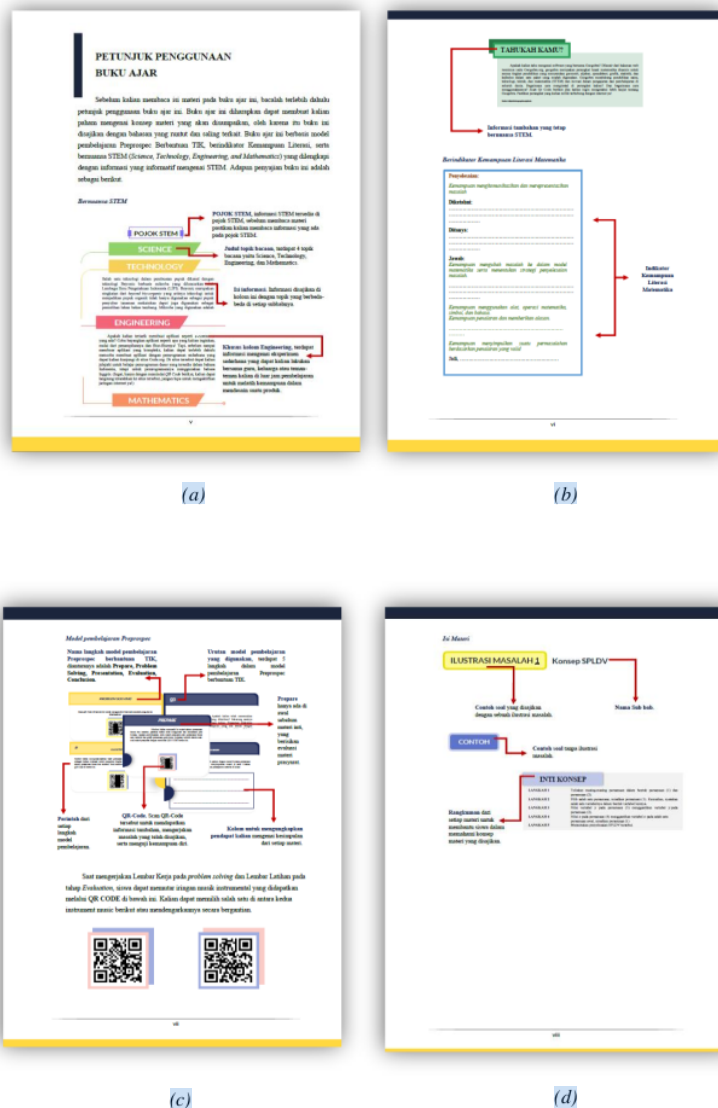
PETUNJUK PENGGUNAAN BUKU AJAR

Sebelum kalian membaca isi materi pada buku ajar ini, bacalah terlebih dahulu petunjuk penggunaan buku ajar ini. Buku ajar ini diharapkan dapat membuat kalian paham mengenai konsep materi yang akan disampaikan, oleh karena itu buku ini disajikan dengan bahasa yang runtut dan saling terkait. Buku ajar ini berbasis model pembelajaran Preprosec Berbantuan TIK, berindikator Kemampuan Literasi, serta bernuansa STEM (Science, Technology, Engineering, and Mathematics) yang dilengkapi dengan informasi yang informatif mengenai STEM. Adapun penyajian buku ini adalah sebagai berikut:

Bernuansa STEM

POJOK STEM

POJOK STEM, informasi STEM tersedia di pojok STEM, sebelum memulai materi perhatikan kolom membaca informasi yang ada pada pojok STEM.

SCIENCE

TECHNOLOGY

Judul topik bacaan, terdapat 4 topik bacaan yaitu Science, Technology, Engineering, dan Mathematics.

Isi informasi. Informasi disajikan di kolom ini dengan topik yang berbeda-beda di setiap subbabnya

ENGINEERING

Khusus kolom Engineering, terdapat informasi mengenai ekspetiman sederhana yang dapat kalian lakukan bersama guru, keluarga atau teman-teman kalian di luar jam pembelajaran untuk melatih kemampuan dalam membuat suatu produk.

MATHEMATICS

v

(a)

TAHUKAH KAMU?

Informasi tambahan yang tetap bernuansa STEM.

Berindikator Kemampuan Literasi Matematika

Penyelesaian:

Diketahui:

Ditanya:

Jawab:

Indikator Kemampuan Literasi Matematika

vi

(b)

Model pembelajaran Preprosec

Nama langkah model pembelajaran Preprosec berbantuan TIK, diantaranya adalah Prepare, Problem Solving, Presentation, Evaluation, Conclusion.

Urutan model pembelajaran yang digunakan, terdapat 5 langkah dalam model pembelajaran Preprosec berbantuan TIK.

Prepare hanya ada di awal sebelum materi ini, yang berisikan evaluasi materi prasyarat.

Perintah dari setiap langkah model pembelajaran.

QR-Code, Scan QR-Code tersebut untuk mendapatkan informasi tambahan, mengerjakan masalah yang telah disajikan, serta mengasah kemampuan diri.

Kolom untuk mengungkapkan pendapat kalian mengenai kesimpulan dari setiap materi.

Saat mengerjakan Lembar Kerja pada problem solving dan Lembar Latihan pada tahap Evaluation, siswa dapat memutar iringan musik instrumental yang didapatkan melalui QR CODE di bawah ini. Kalian dapat memilih salah satu di antara kedua instrument music berikut atau mendengarkannya secara bergantian.

vii

(c)

Isi Materi

ILUSTRASI MASALAH 1

Konsep SPLDV

Contoh soal yang disajikan dengan sebuah ilustrasi masalah.

Nama Sub bab.

CONTOH

Contoh soal tanpa ilustrasi masalah.

INTI KONSEP

Rangkuman dari setiap materi untuk membantu siswa dalam memahami konsep materi yang disajikan.

viii

(d)